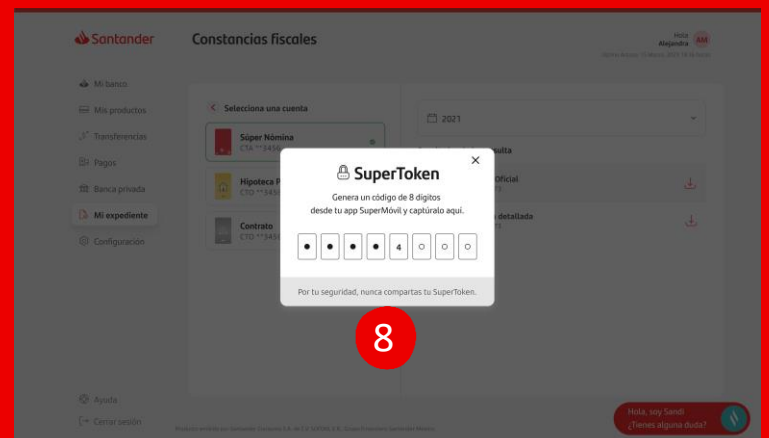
Santander

Constancias fiscales

Hola
Alejandra
AM

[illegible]

Mi banco
Mis productos
Transferencias
Pagos
Banca privada
Mi expediente
Configuración

Selecciona una cuenta

Súper Nómina
CTA **345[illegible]

Hipoteca P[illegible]
CTO **345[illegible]

Contrato
CTO **345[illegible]

2021

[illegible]ulta

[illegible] Oficial

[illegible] detallada

SuperToken

Genera un código de 8 dígitos desde tu app SuperMóvil y captúralo aquí.

• • • • 4 ○ ○ ○

Por tu seguridad, nunca compartas tu SuperToken.

8

Ayuda
Cerrar sesión

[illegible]

Hola, soy Sandi
¿Tienes alguna duda?